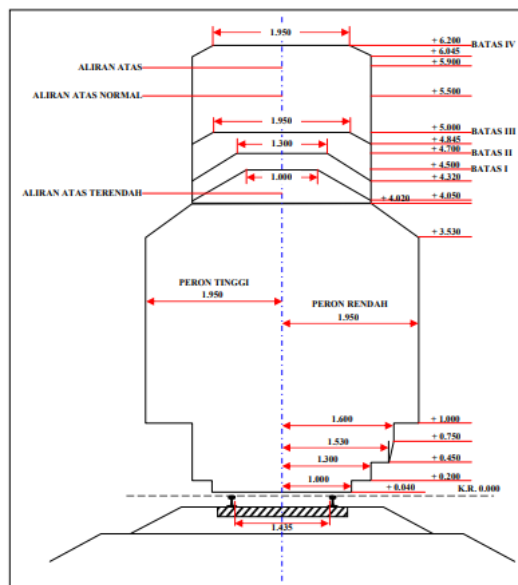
1.950

ALIRAN ATAS

ALIRAN ATAS NORMAL

1.950

1.300

1.000

ALIRAN ATAS TERENDAH

+ 6.200
+ 6.045
+ 5.900
BATAS IV

+ 5.500

+ 5.000
+ 4.845
+ 4.700
BATAS III
BATAS II

+ 4.500
+ 4.320
BATAS I

+ 4.020
+ 4.050

+ 3.530

PERON TINGGI
1.950

PERON RENDAH
1.950

1.600
+ 1.000

1.530
+ 0.750

1.300
+ 0.450

1.000
+ 0.200

+ 0.040
K.R. 0.000

1.435